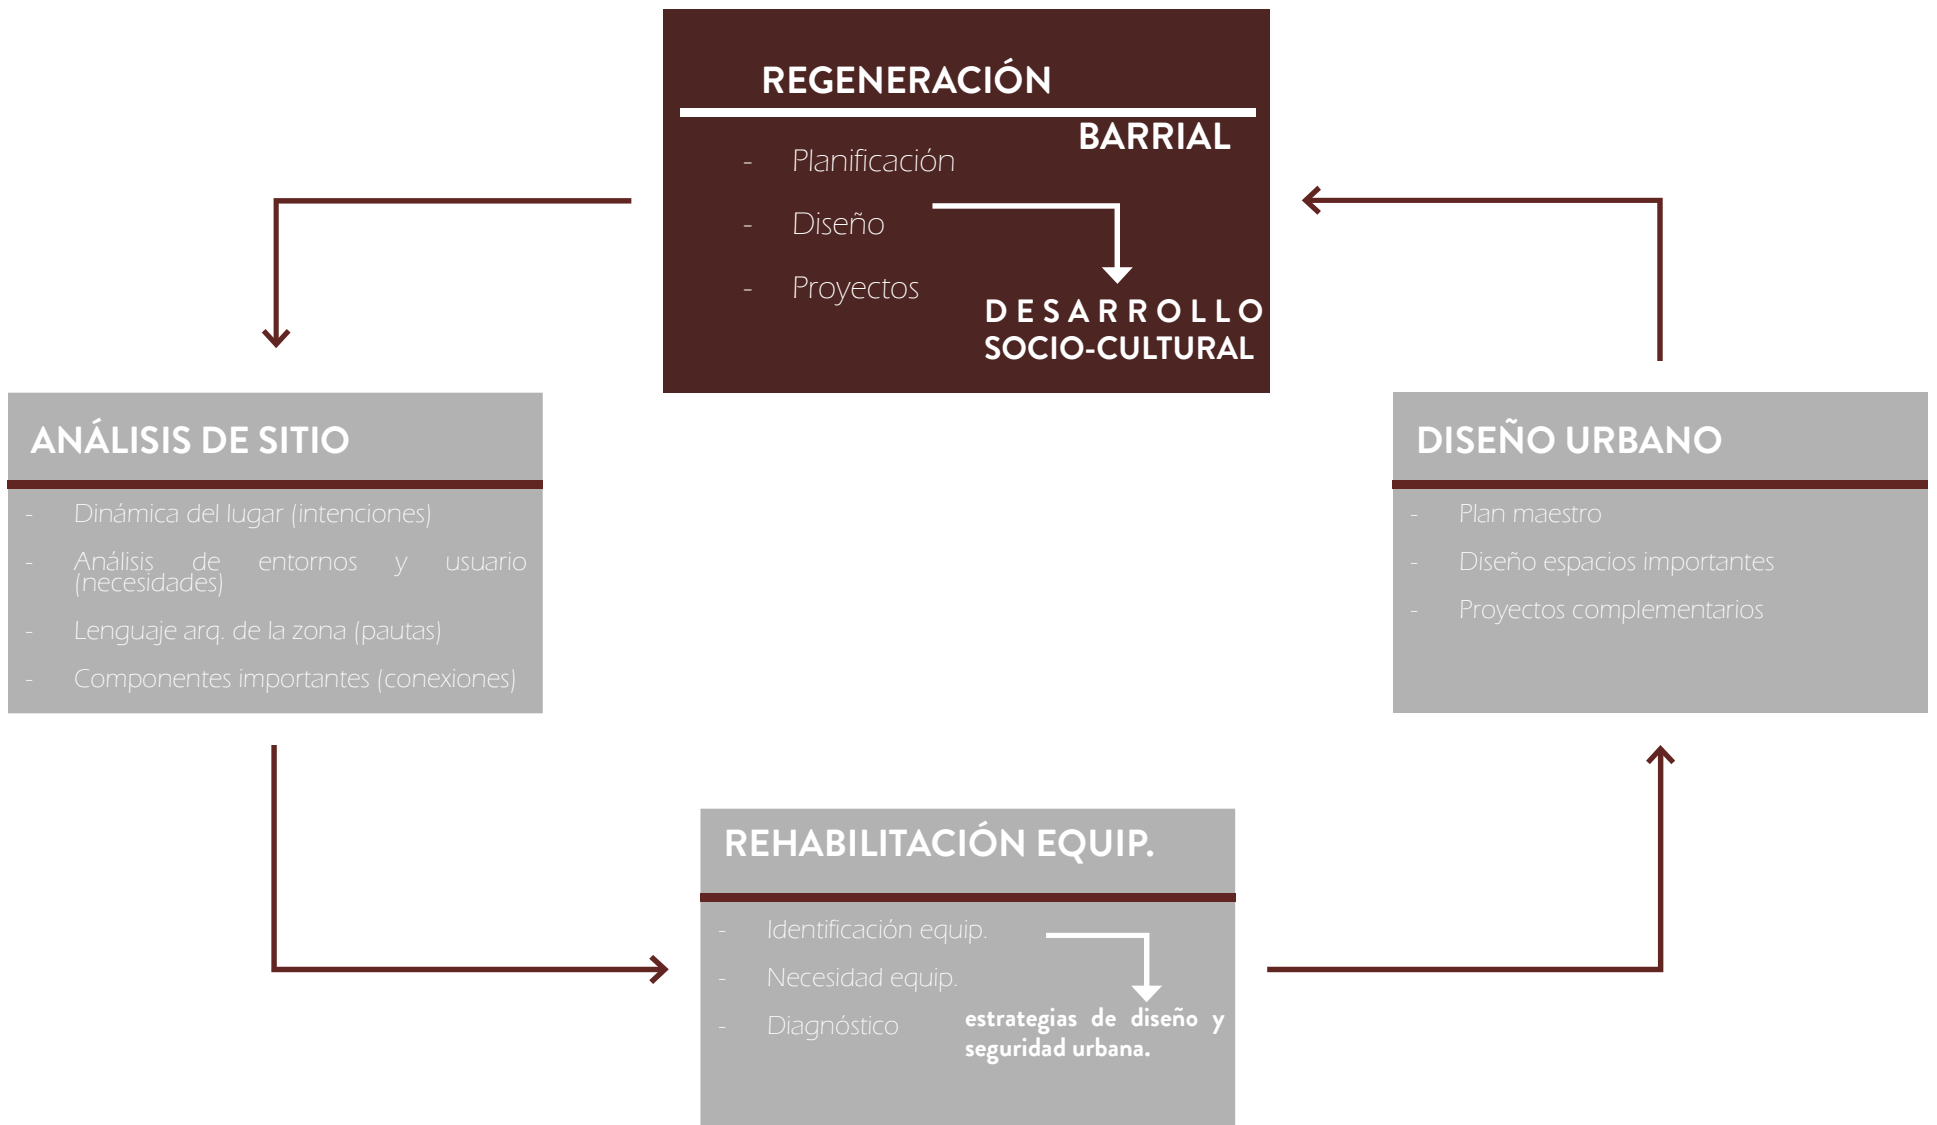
REGENERACIÓN
BARRIAL

- Planificación
- Diseño
- Proyectos

DESARROLLO SOCIO-CULTURAL

ANÁLISIS DE SITIO

- Dinámica del lugar (intenciones)
- Análisis de entornos y usuario (necesidades)
- Lenguaje arq. de la zona (pautas)
- Componentes importantes (conexiones)

DISEÑO URBANO

- Plan maestro
- Diseño espacios importantes
- Proyectos complementarios

REHABILITACIÓN EQUIP.

- Identificación equip.
- Necesidad equip.
- Diagnóstico

estrategias de diseño y seguridad urbana.